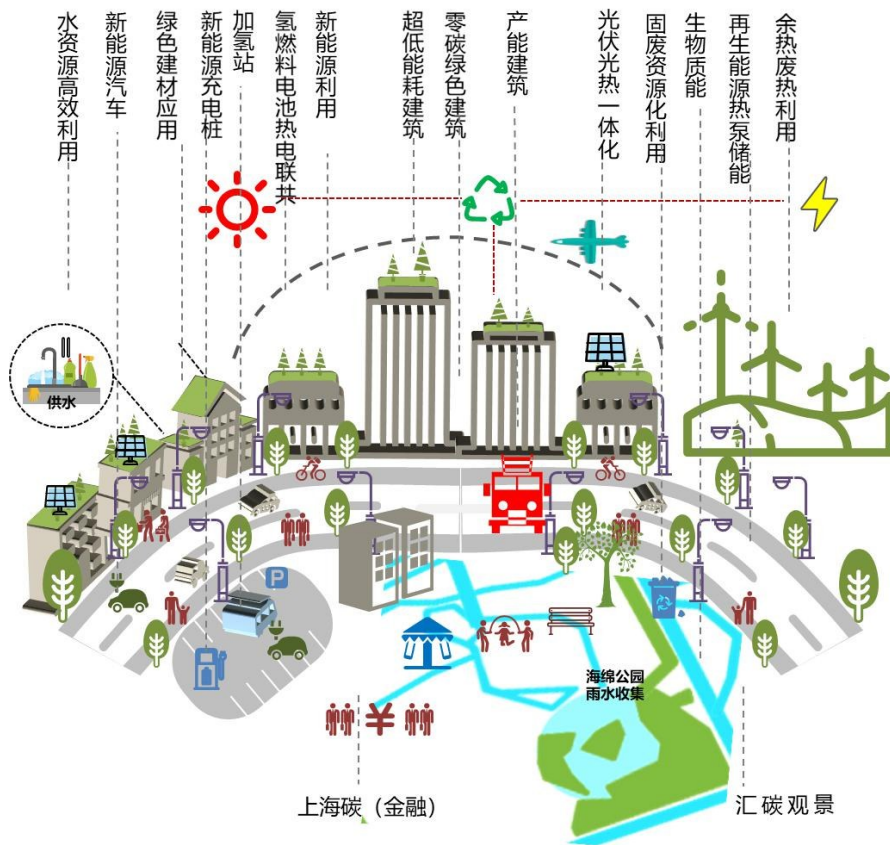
水资源高效利用

新能源汽车

绿色建材应用

新能源充电桩

加氢站

氢燃料电池热电联供

新能源利用

超低能耗建筑

零碳绿色建筑

产能建筑

光伏光热一体化

固废资源化利用

生物质能

再生能源热泵储能

余热废热利用

供水

P

海绵公园
雨水收集

¥

上海碳（金融）

汇碳观景